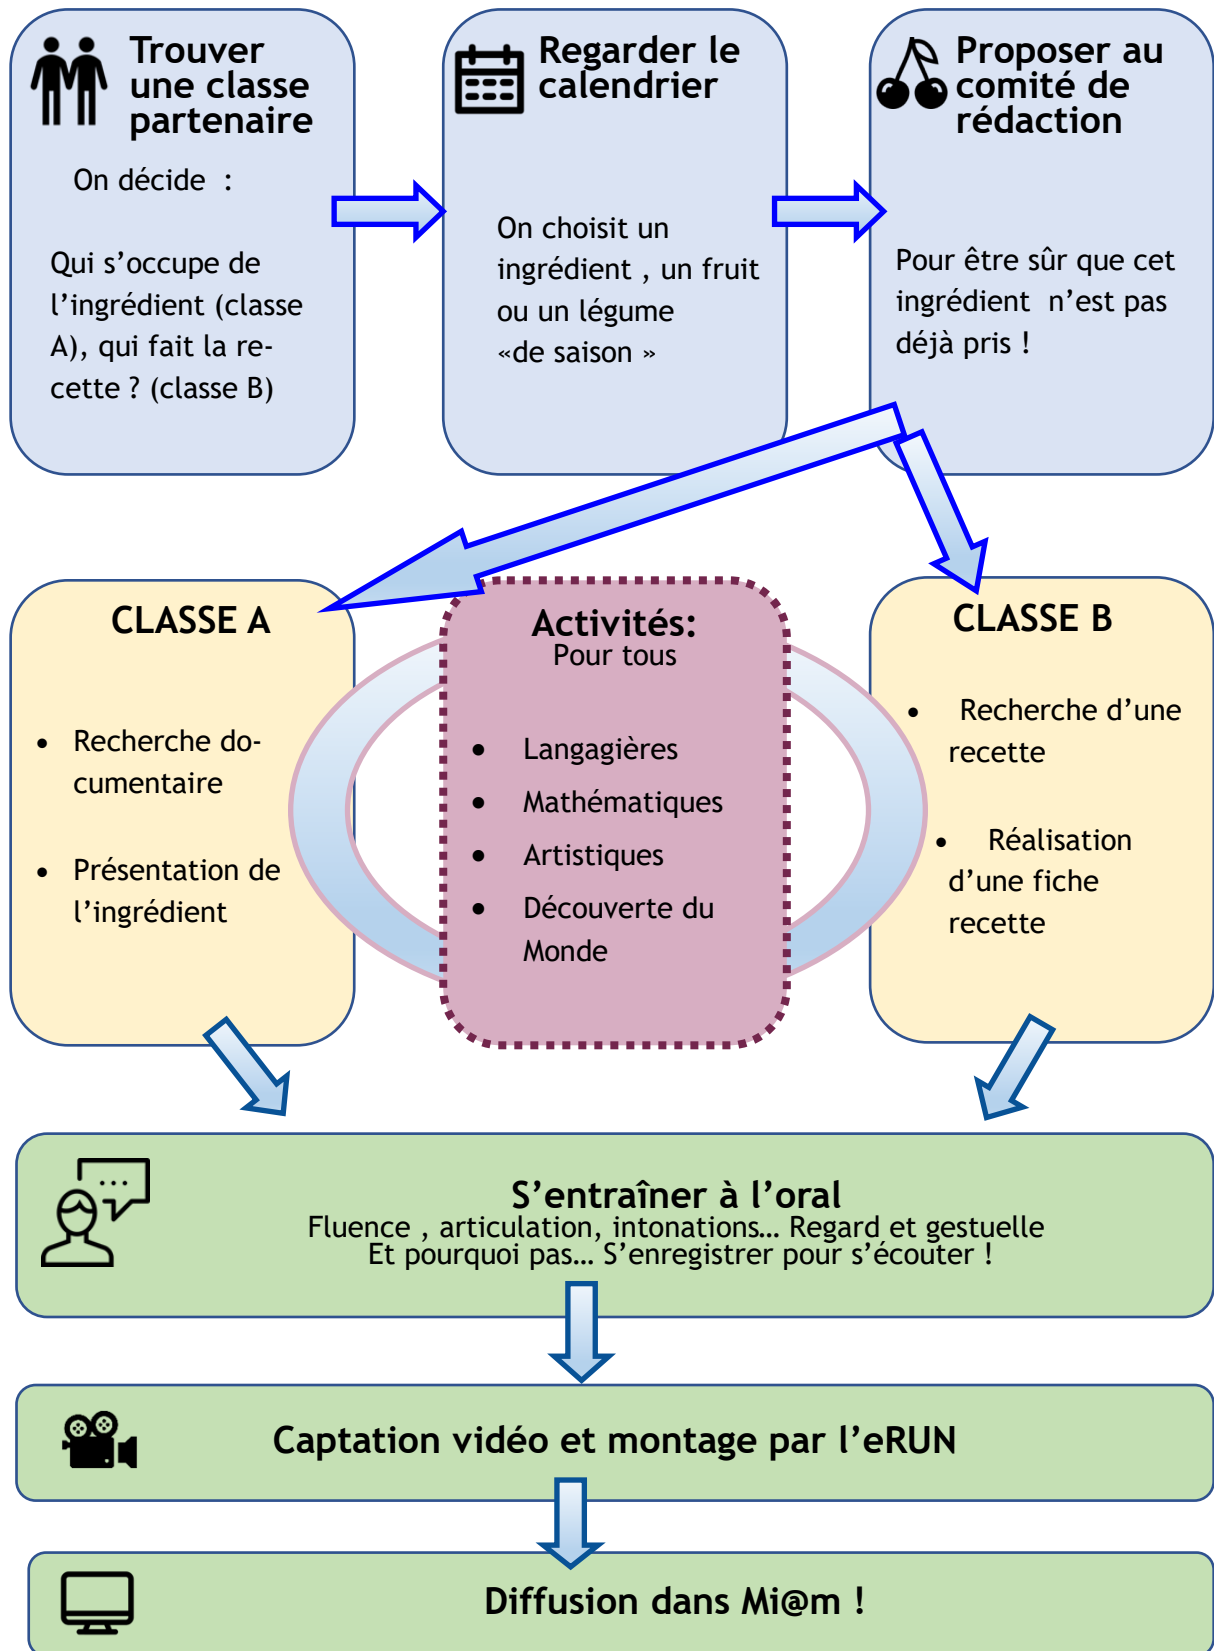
Trouver une classe partenaire

On décide :

Qui s'occupe de l'ingrédient (classe A), qui fait la recette ? (classe B)

Regarder le calendrier

On choisit un ingrédient , un fruit ou un légume «de saison »

Proposer au comité de rédaction

Pour être sûr que cet ingrédient n'est pas déjà pris !

CLASSE A

• Recherche documentaire

• Présentation de l'ingrédient

Activités:
Pour tous

• Langagières
• Mathématiques
• Artistiques
• Découverte du Monde

CLASSE B

• Recherche d'une recette

• Réalisation d'une fiche recette

S'entraîner à l'oral
Fluence , articulation, intonations… Regard et gestuelle
Et pourquoi pas… S'enregistrer pour s'écouter !

Captation vidéo et montage par l'eRUN

Diffusion dans Mi@m !